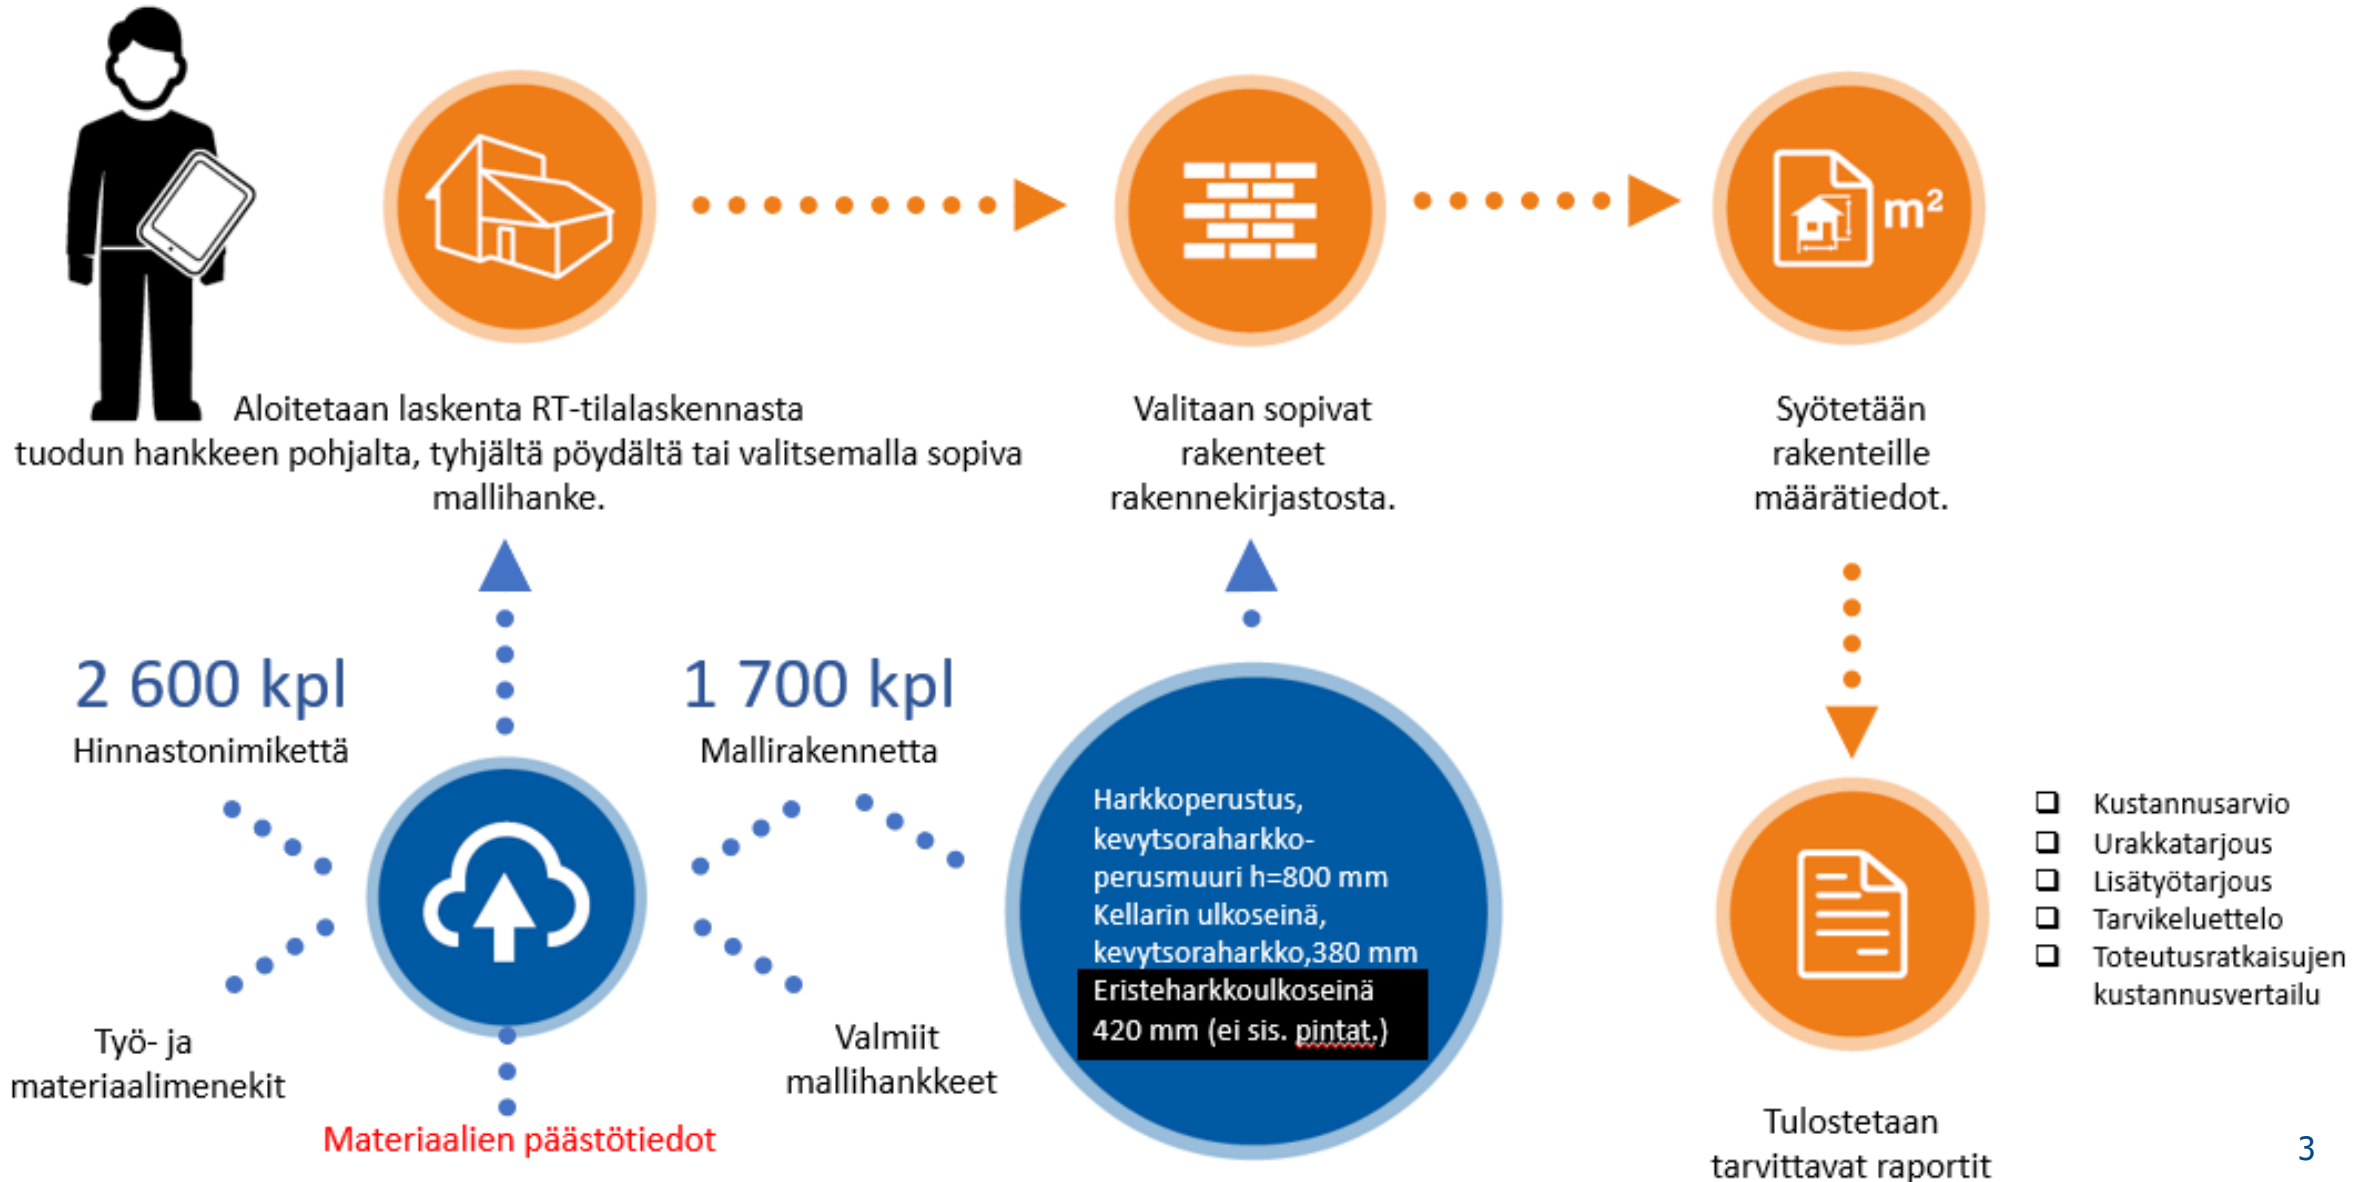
m²

Aloitetaan laskenta RT-tilalaskennasta tuodun hankkeen pohjalta, tyhjältä pöydältä tai valitsemalla sopiva mallihanke.

Valitaan sopivat rakenteet rakennekirjastosta.

Syötetään rakenteille määrätiedot.

2 600 kpl
Hinnastonimikettä

1 700 kpl
Mallirakennetta

Harkkoperustus, kevytsoraharkkoperusmuuri h=800 mm
Kellarin ulkoseinä, kevytsoraharkko,380 mm
Eristeharkkoulkoseinä 420 mm (ei sis. pintat.)

- Kustannusarvio
- Urakkatarjous
- Lisätyötarjous
- Tarvikeluettelo
- Toteutusratkaisujen kustannusvertailu

Työ- ja materiaalimenekit

Materiaalien päästötiedot

Valmiit mallihankkeet

Tulostetaan tarvittavat raportit

3